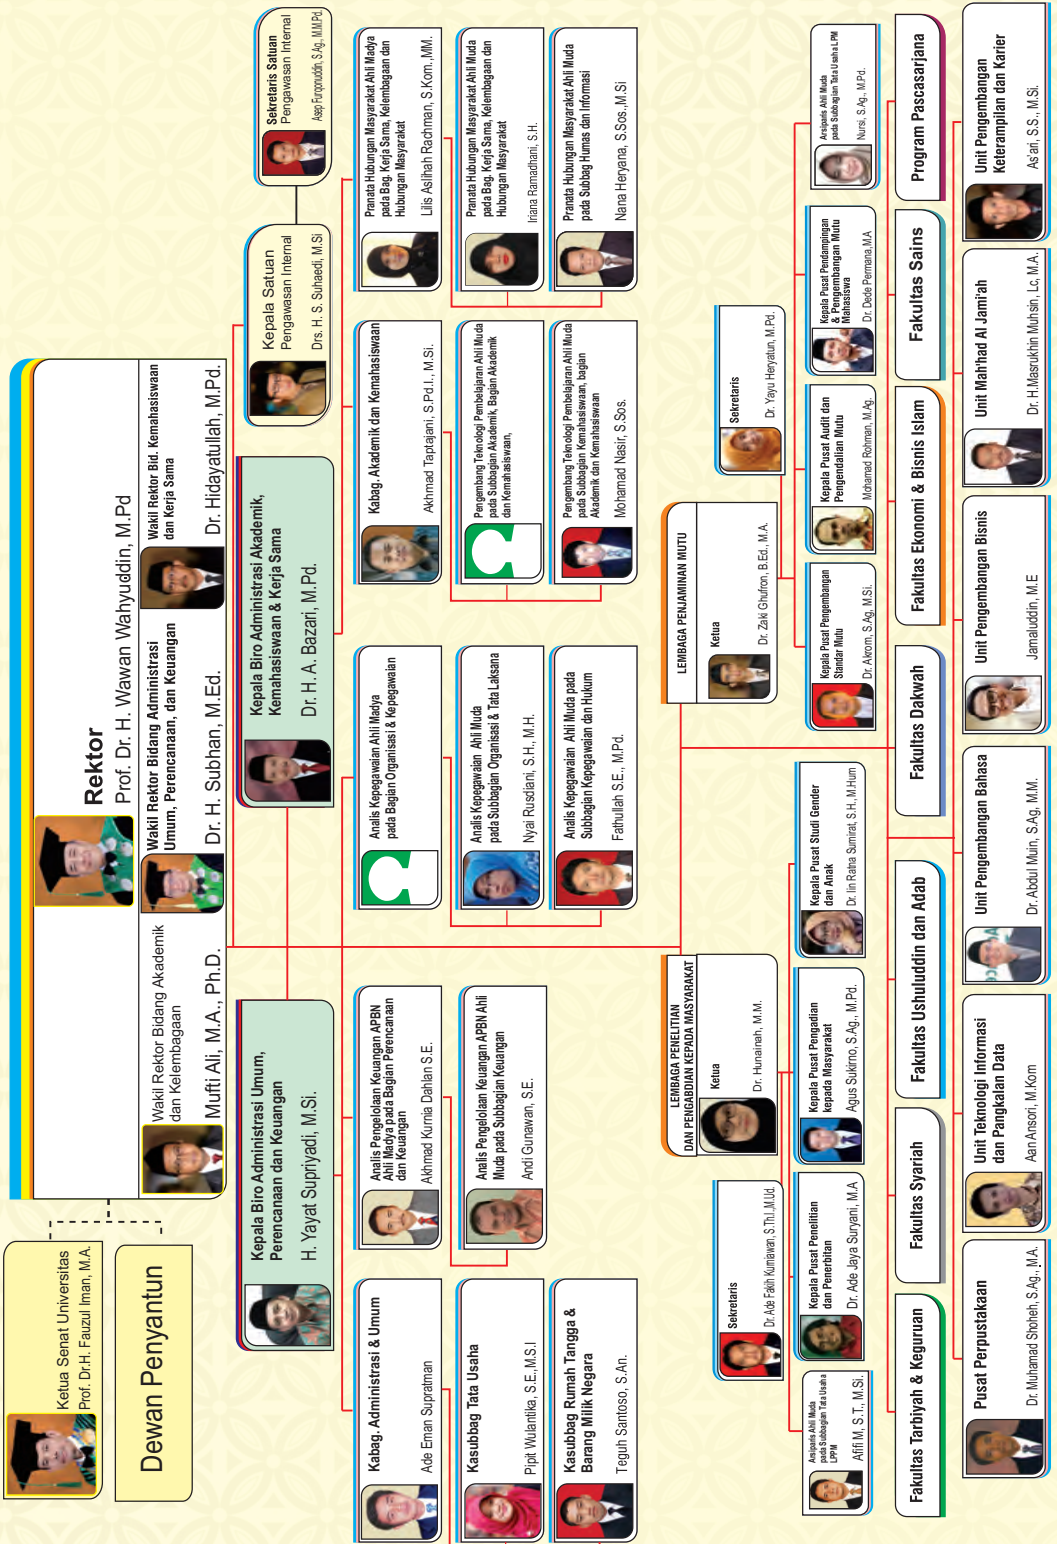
Ketua Senat Universitas
Prof. Dr.H. Fauzul Iman, M.A.

Dewan Penyantun

Rektor
Prof. Dr. H. Wawan Wahyuddin, M.Pd

Wakil Rektor Bidang Akademik dan Kelembagaan
Mufti Ali, M.A., Ph.D.

Wakil Rektor Bidang Administrasi Umum, Perencanaan, dan Keuangan
Dr. H. Subhan, M.Ed.

Wakil Rektor Bid. Kemahasiswaan dan Kerja Sama
Dr. Hidayatullah, M.Pd.

Kepala Satuan Pengawasan Internal
Drs. H. S. Suhaedi, M.Si

Sekretaris Satuan Pengawasan Internal
Asep Furqonuddin, S.Ag., M.M.Pd

Kepala Biro Administrasi Umum, Perencanaan dan Keuangan
H. Yayat Supriyadi, M.Si.

Kepala Biro Administrasi Akademik, Kemahasiswaan & Kerja Sama
Dr. H. A. Bazari, M.Pd.

Kabag. Administrasi & Umum
Ade Eman Supratman

Kasubbag Tata Usaha
Pipit Wulantika, S.E.,M.S.I

Kasubbag Rumah Tangga & Barang Milik Negara
Teguh Santoso, S.An.

Analis Pengelolaan Keuangan APBN Ahli Madya pada Bagian Perencanaan dan Keuangan
Akhmad Kurnia Dahlan S.E.

Analis Pengelolaan Keuangan APBN Ahli Muda pada Subbagian Keuangan
Andi Gunawan, S.E.

Analis Kepegawaian Ahli Madya pada Bagian Organisasi & Kepegawaian

Analis Kepegawaian Ahli Muda pada Subbagian Organisasi & Tata Laksana
Nyai Rusdiani, S.H., M.H.

Analis Kepegawaian Ahli Muda pada Subbagian Kepegawaian dan Hukum
Fathullah S.E., M.Pd.

Kabag. Akademik dan Kemahasiswaan
Akhmad Taptajani, S.Pd.I., M.Si.

Pengembang Teknologi Pembelajaran Ahli Muda pada Subbagian Akademik, Bagian Akademik dan Kemahasiswaan,

Pengembang Teknologi Pembelajaran Ahli Muda pada Subbagian Kemahasiswaan, bagian Akademik dan Kemahasiswaan
Mohamad Nasir, S.Sos.

Pranata Hubungan Masyarakat Ahli Madya pada Bag. Kerja Sama, Kelembagaan dan Hubungan Masyarakat
Lilis Asilnah Rachman, S.Kom.,MM.

Pranata Hubungan Masyarakat Ahli Muda pada Bag. Kerja Sama, Kelembagaan dan Hubungan Masyarakat
Iriana Ramadhani, S.H.

Pranata Hubungan Masyarakat Ahli Muda pada Subbag Humas dan Informasi
Nana Heryana, S.Sos.,M.Si

LEMBAGA PENELITIAN DAN PENGABDIAN KEPADA MASYARAKAT
Ketua
Dr. Hunainah, M.M.

Sekretaris
Dr. Ade Fakih Kurniawan, S.Th.I.,M.Ud.

Kepala Pusat Penelitian dan Penerbitan
Dr. Ade Jaya Suryani, M.A

Kepala Pusat Pengadian kepada Masyarakat
Agus Sukirno, S.Ag., M.Pd.

Kepala Pusat Studi Gender dan Anak
Dr. Iin Ratna Sumirat, S.H., M.Hum

Arsiparis Ahli Muda pada Subbagian Tata Usaha LPPM
Afifi M, S.T., M.Si.

LEMBAGA PENJAMINAN MUTU
Ketua
Dr. Zaki Ghufron, B.Ed., M.A.

Sekretaris
Dr. Yayu Heryatun, M.Pd.

Kepala Pusat Pengembangan Standar Mutu
Dr. Akrom, S.Ag., M.Si.

Kepala Pusat Audit dan Pengendalian Mutu
Mohamad Rohman, M.Ag.

Kepala Pusat Pendampingan & Pengembangan Mutu Mahasiswa
Dr. Dede Permana, M.A

Arsiparis Ahli Muda pada Subbagian Tata Usaha LPM
Nursi, S.Ag., M.Pd.

Fakultas Tarbiyah & Keguruan
Fakultas Syariah
Fakultas Ushuluddin dan Adab
Fakultas Dakwah
Fakultas Ekonomi & Bisnis Islam
Fakultas Sains
Program Pascasarjana

Pusat Perpustakaan
Dr. Muhamad Shoheh, S.Ag., M.A

Unit Teknologi Informasi dan Pangkalan Data
Aan Ansori, M.Kom

Unit Pengembangan Bahasa
Dr. Abdul Muin, S.Ag, M.M.

Unit Pengembangan Bisnis
Jamaluddin, M.E

Unit Ma'had Al Jami'ah
Dr. H.Masrukhin Muhsin, Lc, M.A.

Unit Pengembangan Keterampilan dan Karier
As'ari, S.S., M.Si.